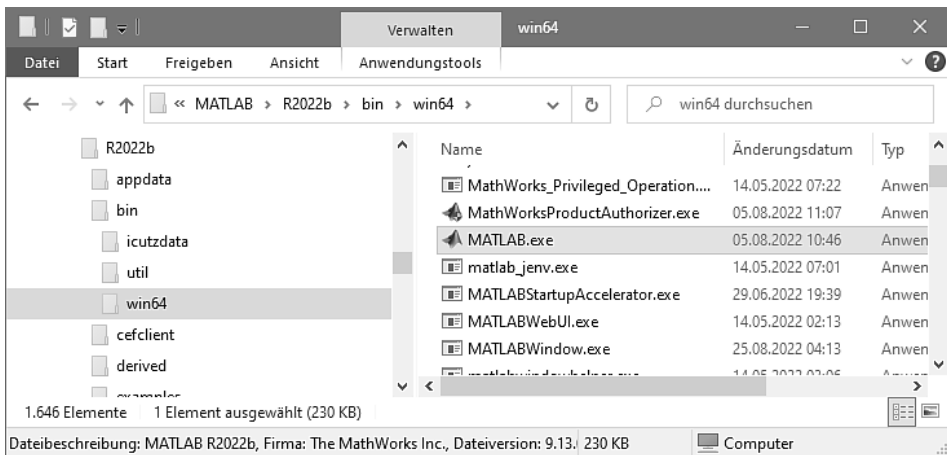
Verwalten win64

Datei Start Freigeben Ansicht Anwendungstools

« MATLAB › R2022b › bin › win64 ›

win64 durchsuchen

R2022b
appdata
bin
icutzdata
util
win64
cefclient
derived
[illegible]

| Name | Änderungsdatum | Typ |
|---|---|---|
| MathWorks_Privileged_Operation.... | 14.05.2022 07:22 | Anwen |
| MathWorksProductAuthorizer.exe | 05.08.2022 11:07 | Anwen |
| MATLAB.exe | 05.08.2022 10:46 | Anwen |
| matlab_jenv.exe | 14.05.2022 07:01 | Anwen |
| MATLABStartupAccelerator.exe | 29.06.2022 19:39 | Anwen |
| MATLABWebUI.exe | 14.05.2022 02:13 | Anwen |
| MATLABWindow.exe | 25.08.2022 04:13 | Anwen |
| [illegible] | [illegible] | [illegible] |

1.646 Elemente 1 Element ausgewählt (230 KB)

Dateibeschreibung: MATLAB R2022b, Firma: The MathWorks Inc., Dateiversion: 9.13.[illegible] 230 KB Computer